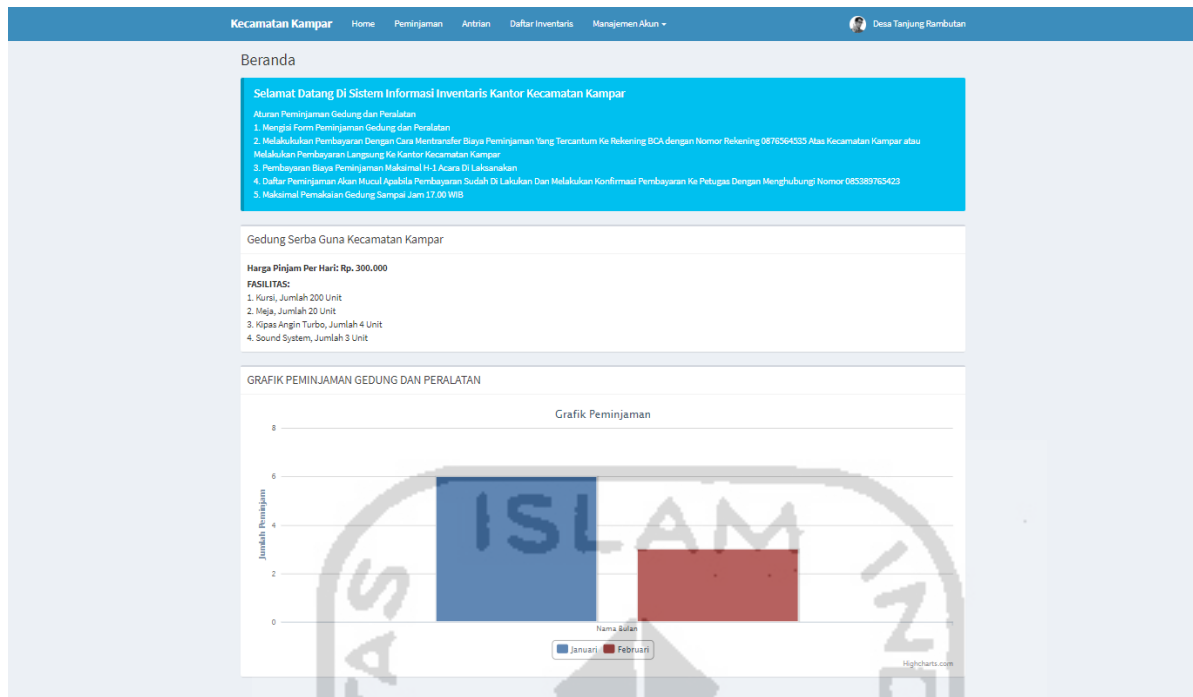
Kecamatan Kampar Home Peminjaman Antrian Daftar Inventaris Manajemen Akun Desa Tanjung Rambutan

Beranda

Selamat Datang Di Sistem Informasi Inventaris Kantor Kecamatan Kampar

Aturan Peminjaman Gedung dan Peralatan
1. Mengisi Form Peminjaman Gedung dan Peralatan
2. Melakukukan Pembayaran Dengan Cara Mentransfer Biaya Peminjaman Yang Tercantum Ke Rekening BCA dengan Nomor Rekening 0876564535 Atas Kecamatan Kampar atau Melakukan Pembayaran Langsung Ke Kantor Kecamatan Kampar
3. Pembayaran Biaya Peminjaman Maksimal H-1 Acara Di Laksanakan
4. Daftar Peminjaman Akan Mucul Apabila Pembayaran Sudah Di Lakukan Dan Melakukan Konfirmasi Pembayaran Ke Petugas Dengan Menghubungi Nomor 085389765423
5. Maksimal Pemakaian Gedung Sampai Jam 17.00 WIB

Gedung Serba Guna Kecamatan Kampar

Harga Pinjam Per Hari: Rp. 300.000
FASILITAS:
1. Kursi, Jumlah 200 Unit
2. Meja, Jumlah 20 Unit
3. Kipas Angin Turbo, Jumlah 4 Unit
4. Sound System, Jumlah 3 Unit

GRAFIK PEMINJAMAN GEDUNG DAN PERALATAN

Grafik Peminjaman

8
6
4
2
0
Jumlah Peminjam
Nama Bulan
Januari Februari
Highcharts.com